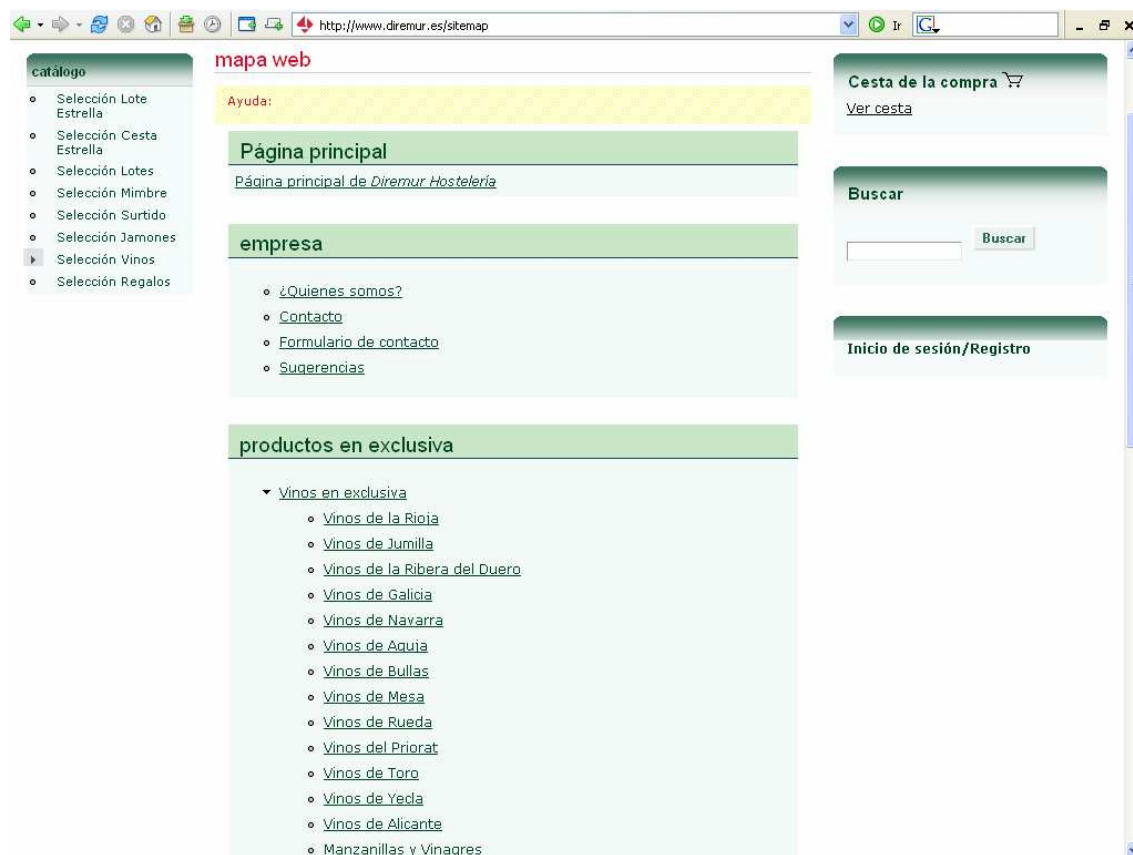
http://www.diremur.es/sitemap

Ir

catálogo

- Selección Lote Estrella
- Selección Cesta Estrella
- Selección Lotes
- Selección Mimbre
- Selección Surtido
- Selección Jamones
- Selección Vinos
- Selección Regalos

mapa web

Ayuda:

Página principal

Página principal de *Diremur Hostelería*

empresa

- ¿Quienes somos?
- Contacto
- Formulario de contacto
- Sugerencias

productos en exclusiva

- Vinos en exclusiva
  - Vinos de la Rioja
  - Vinos de Jumilla
  - Vinos de la Ribera del Duero
  - Vinos de Galicia
  - Vinos de Navarra
  - Vinos de Aquia
  - Vinos de Bullas
  - Vinos de Mesa
  - Vinos de Rueda
  - Vinos del Priorat
  - Vinos de Toro
  - Vinos de Yecla
  - Vinos de Alicante
  - Manzanillas y Vinagres

Cesta de la compra

Ver cesta

Buscar

Buscar

Inicio de sesión/Registro